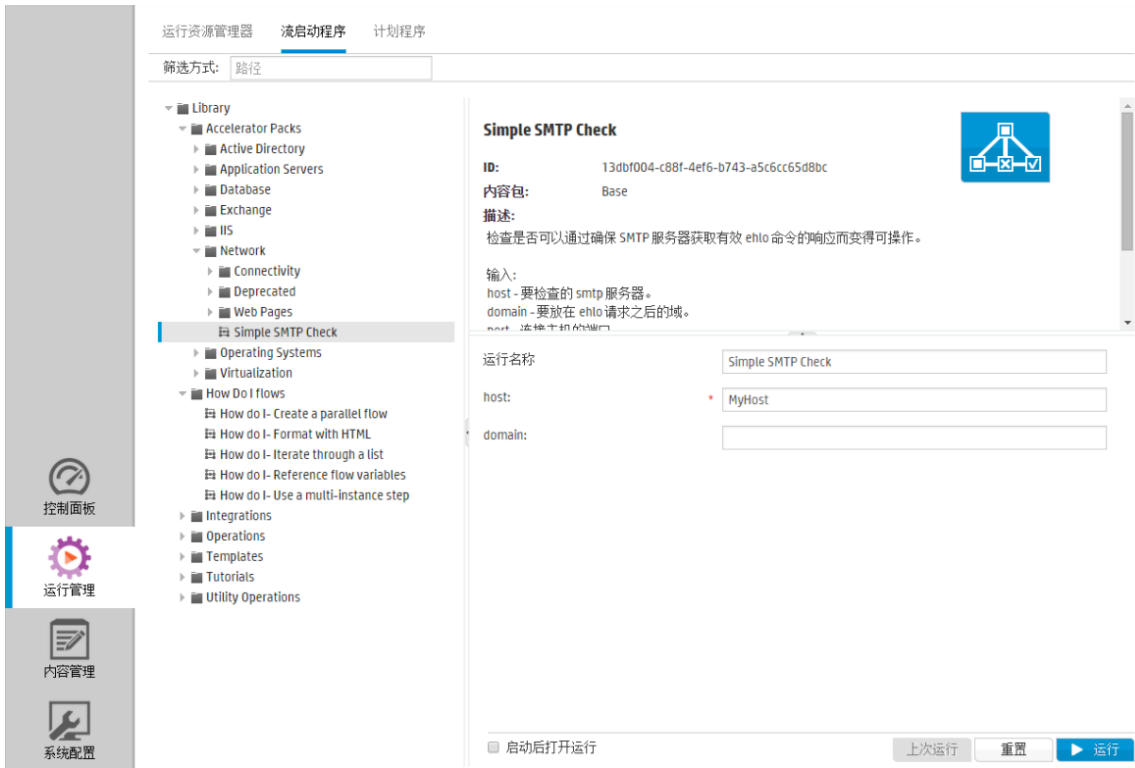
运行资源管理器　流启动程序　计划程序

筛选方式: 路径

Library
Accelerator Packs
Active Directory
Application Servers
Database
Exchange
IIS
Network
Connectivity
Deprecated
Web Pages
Simple SMTP Check
Operating Systems
Virtualization
How Do I flows
How do I- Create a parallel flow
How do I- Format with HTML
How do I- Iterate through a list
How do I- Reference flow variables
How do I- Use a multi-instance step
Integrations
Operations
Templates
Tutorials
Utility Operations

Simple SMTP Check

ID: 13dbf004-c88f-4ef6-b743-a5c6cc65d8bc
内容包: Base
描述:
检查是否可以通过确保 SMTP 服务器获取有效 ehlo 命令的响应而变得可操作。

输入:
host - 要检查的 smtp 服务器。
domain - 要放在 ehlo 请求之后的域。
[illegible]

运行名称　Simple SMTP Check
host: * MyHost
domain:

启动后打开运行　上次运行　重置　运行

控制面板
运行管理
内容管理
系统配置